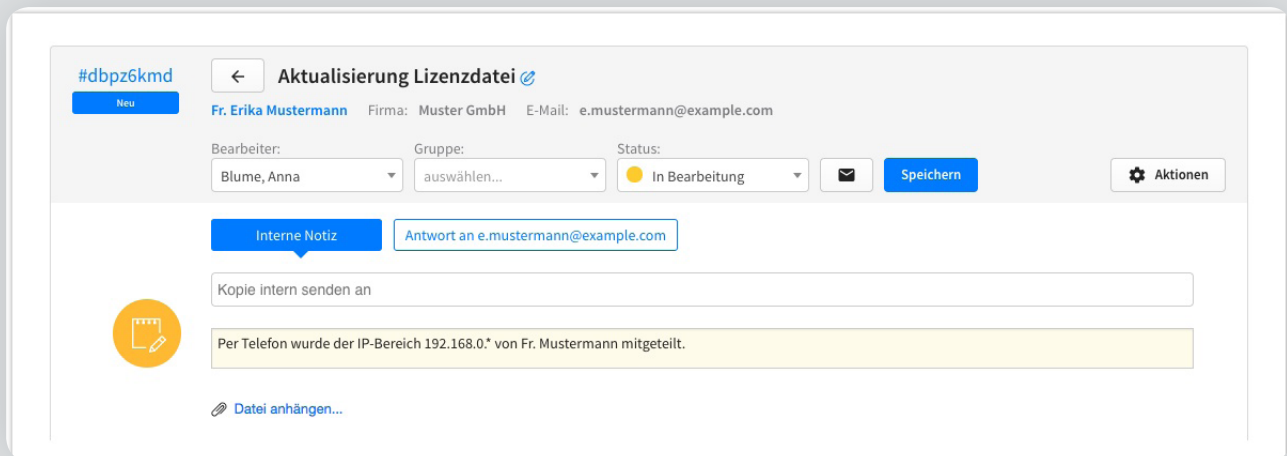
#dbpz6kmd
Neu

Aktualisierung Lizenzdatei

Fr. Erika Mustermann Firma: Muster GmbH E-Mail: e.mustermann@example.com

Bearbeiter:
Blume, Anna

Gruppe:
auswählen...

Status:
In Bearbeitung

Speichern

Aktionen

Interne Notiz

Antwort an e.mustermann@example.com

Kopie intern senden an

Per Telefon wurde der IP-Bereich 192.168.0.* von Fr. Mustermann mitgeteilt.

Datei anhängen...